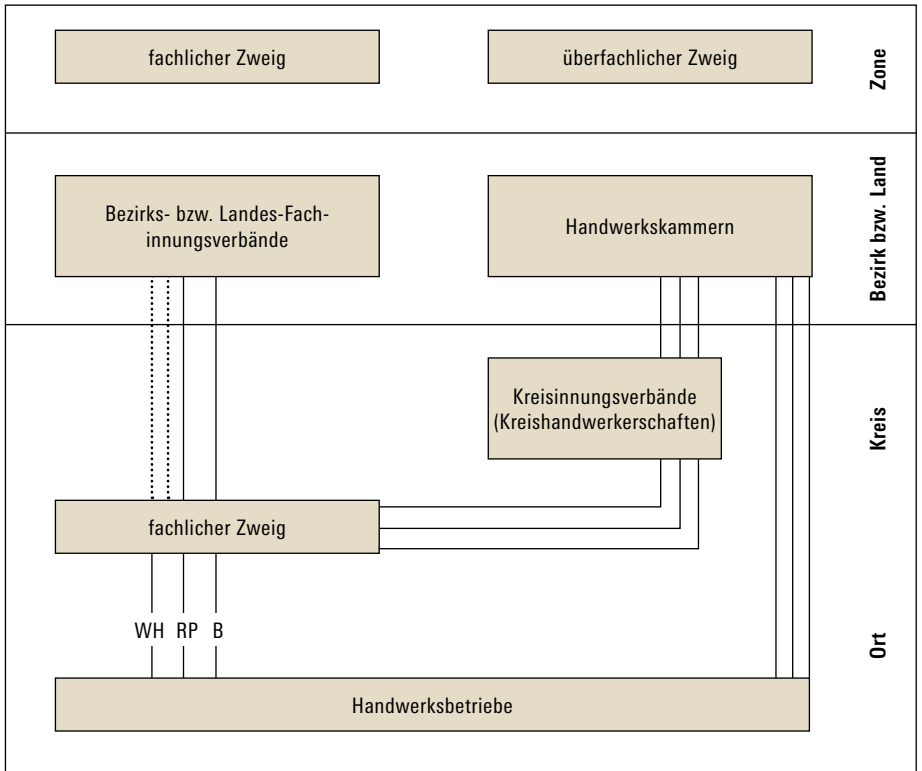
fachlicher Zweig

überfachlicher Zweig

Zone

Bezirks- bzw. Landes-Fachinnungsverbände

Handwerkskammern

Bezirk bzw. Land

Kreisinnungsverbände (Kreishandwerkerschaften)

Kreis

fachlicher Zweig

WH RP B

Ort

Handwerksbetriebe